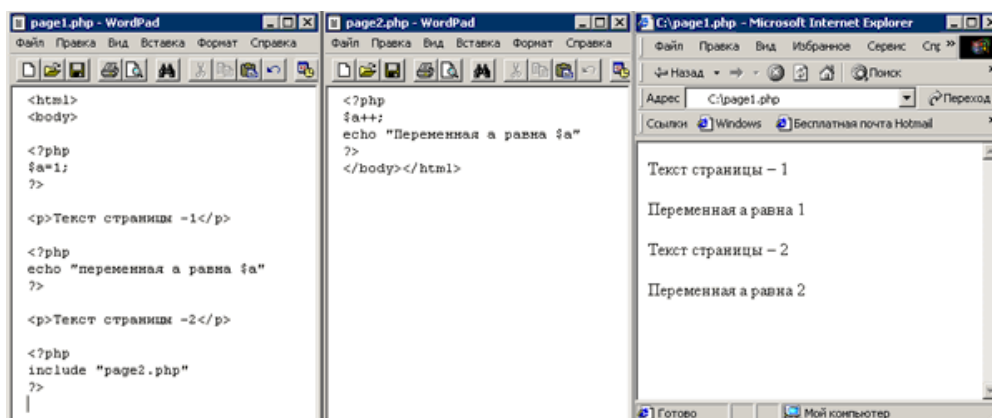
page1.php - WordPad

Файл Правка Вид Вставка Формат Справка

<html>
<body>

<?php
$a=1;
?>

<p>Текст страницы -1</p>

<?php
echo "переменная а равна $a"
?>

<p>Текст страницы -2</p>

<?php
include "page2.php"
?>

page2.php - WordPad

Файл Правка Вид Вставка Формат Справка

<?php
$a++;
echo "Переменная а равна $a"
?>
</body></html>

C:\page1.php - Microsoft Internet Explorer

Файл Правка Вид Избранное Сервис Спр »

Назад → Поиск

Адрес C:\page1.php Переход

Ссылки Windows Бесплатная почта Hotmail

Текст страницы – 1

Переменная а равна 1

Текст страницы – 2

Переменная а равна 2

Готово Мой компьютер